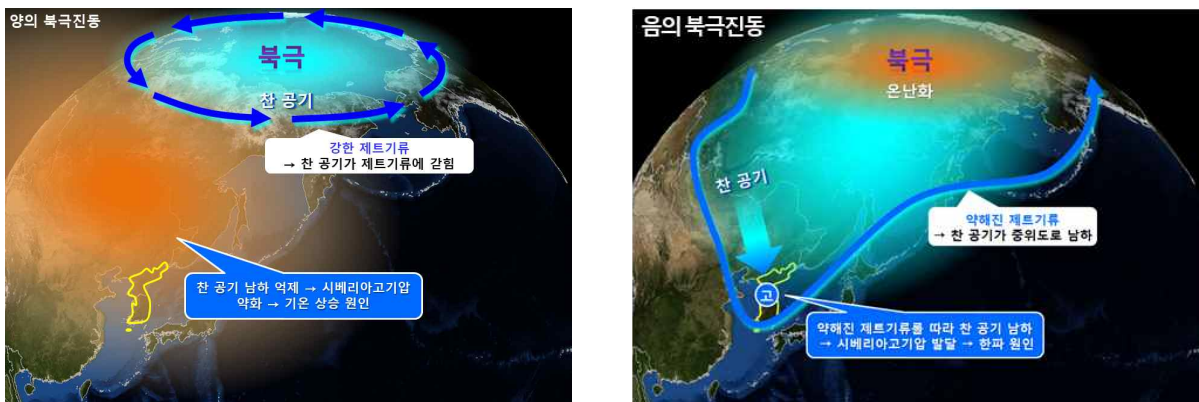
양의 북극진동

북극

찬 공기

강한 제트기류
→ 찬 공기가 제트기류에 갇힘

찬 공기 남하 억제 → 시베리아고기압 약화 → 기온 상승 원인

음의 북극진동

북극

온난화

찬 공기

약해진 제트기류
→ 찬 공기가 중위도로 남하

고

약해진 제트기류를 따라 찬 공기 남하
→ 시베리아고기압 발달 → 한파 원인